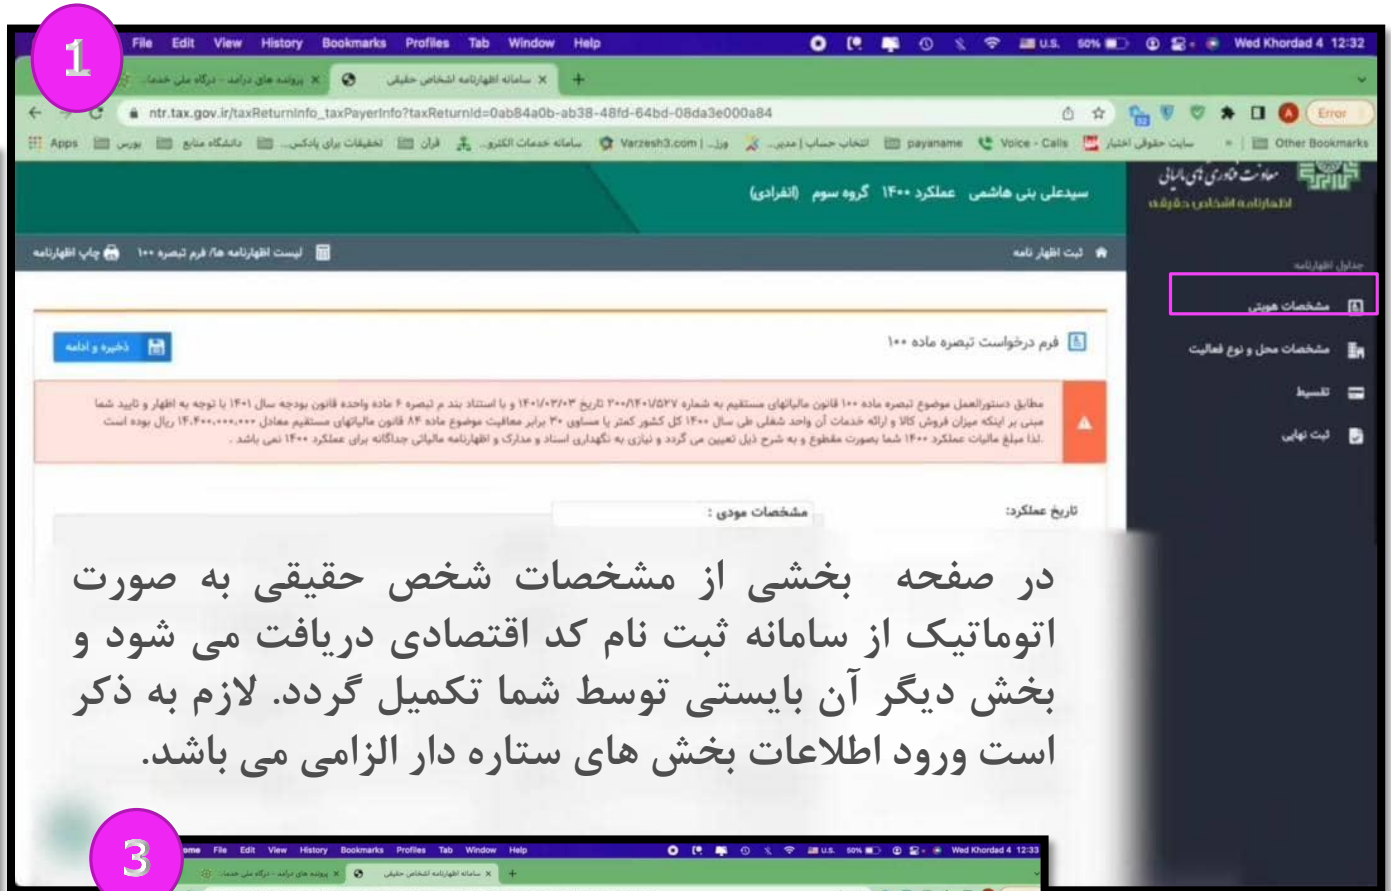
1

File Edit View History Bookmarks Profiles Tab Window Help

Wed Khordad 4 12:32

پرونده های درآمد - درگاه ملی خدما

سامانه اظهارنامه اشخاص حقیقی

ntr.tax.gov.ir/taxReturnInfo_taxPayerInfo?taxReturnId=0ab84a0b-ab38-48fd-64bd-08da3e000a84

Error

Apps بورس دانشگاه منابع تخفیقات برای پادکس... قرآن سامانه خدمات الکترو... Varzesh3.com | ورز... انتخاب حساب | مدیر... payaname Voice - Calls سایت حقوق اختیار Other Bookmarks

سیدعلی بنی هاشمی عملکرد ۱۴۰۰ گروه سوم (انفرادی)

معاونت فناوری های مالیاتی
اظهارنامه اشخاص حقیقی

ثبت اظهار نامه

لیست اظهارنامه ها/ فرم تبصره ۱۰۰ چاپ اظهارنامه

جداول اظهارنامه

مشخصات هویتی

مشخصات محل و نوع فعالیت

تقسیط

ثبت نهایی

فرم درخواست تبصره ماده ۱۰۰

ذخیره و ادامه

مطابق دستورالعمل موضوع تبصره ماده ۱۰۰ قانون مالیاتهای مستقیم به شماره ۲۰۰/۱۴۰۱/۵۲۷ تاریخ ۱۴۰۱/۰۳/۰۳ و با استناد بند م تبصره ۶ ماده واحده قانون بودجه سال ۱۴۰۱ با توجه به اظهار و تایید شما مبنی بر اینکه میزان فروش کالا و ارائه خدمات آن واحد شغلی طی سال ۱۴۰۰ کل کشور کمتر یا مساوی ۳۰ برابر معافیت موضوع ماده ۸۴ قانون مالیاتهای مستقیم معادل ۱۴،۴۰۰،۰۰۰،۰۰۰ ریال بوده است .لذا مبلغ مالیات عملکرد ۱۴۰۰ شما بصورت مقطوع و به شرح ذیل تعیین می گردد و نیازی به نگهداری اسناد و مدارک و اظهارنامه مالیاتی جداگانه برای عملکرد ۱۴۰۰ نمی باشد .

تاریخ عملکرد:

مشخصات مودی :

در صفحه بخشی از مشخصات شخص حقیقی به صورت اتوماتیک از سامانه ثبت نام کد اقتصادی دریافت می شود و بخش دیگر آن بایستی توسط شما تکمیل گردد. لازم به ذکر است ورود اطلاعات بخش های ستاره دار الزامی می باشد.

3

File Edit View History Bookmarks Profiles Tab Window Help

Wed Khordad 4 12:33

پرونده های درآمد - درگاه ملی خدما

سامانه اظهارنامه اشخاص حقیقی